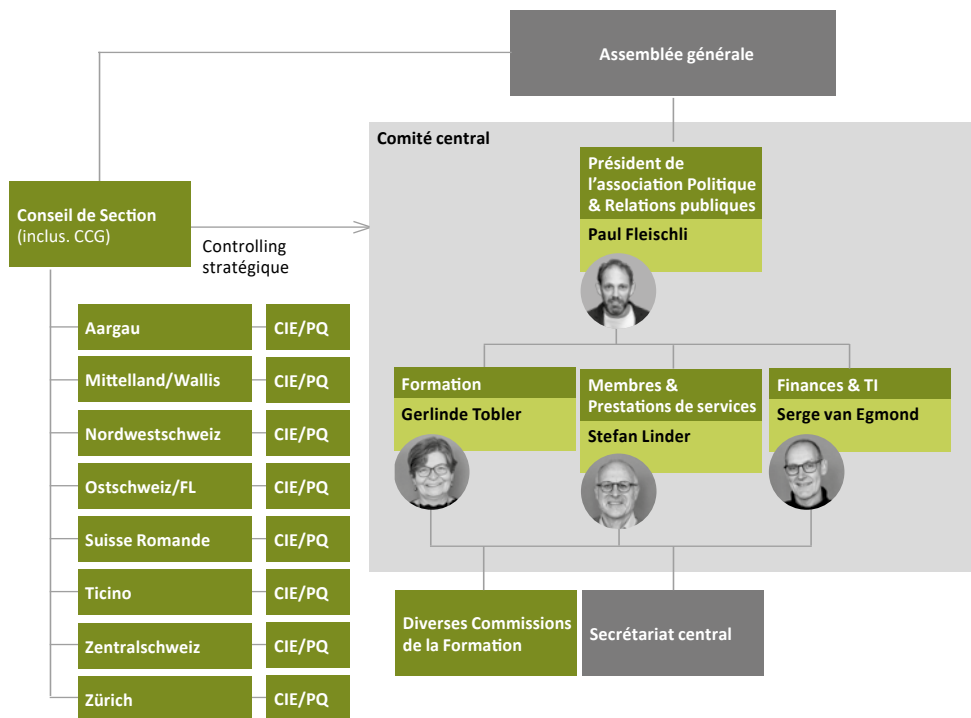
Assemblée générale

Comité central

Président de l'association Politique & Relations publiques
Paul Fleischli

Conseil de Section (inclus. CCG)

Controlling stratégique

Formation
Gerlinde Tobler

Membres & Prestations de services
Stefan Linder

Finances & TI
Serge van Egmond

Aargau CIE/PQ
Mittelland/Wallis CIE/PQ
Nordwestschweiz CIE/PQ
Ostschweiz/FL CIE/PQ
Suisse Romande CIE/PQ
Ticino CIE/PQ
Zentralschweiz CIE/PQ
Zürich CIE/PQ

Diverses Commissions de la Formation

Secrétariat central